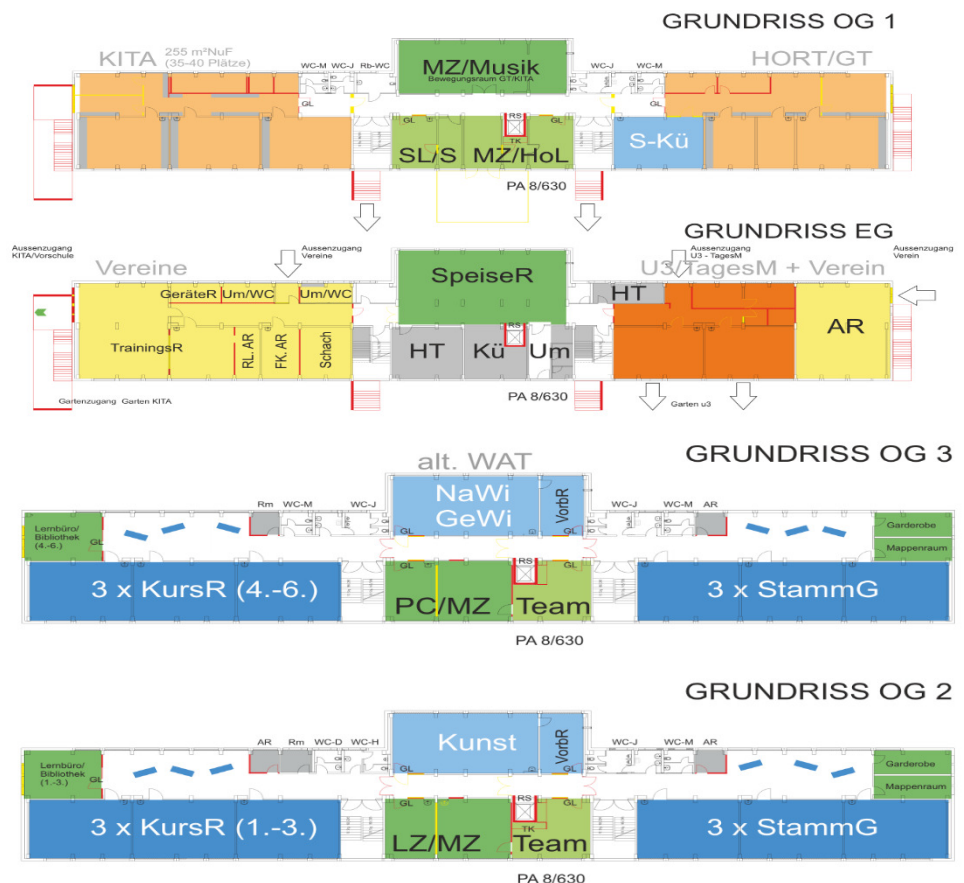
GRUNDRISS OG 1

KITA 255 m²NuF (35-40 Plätze)
WC-M WC-J Rb-WC
MZ/Musik
Bewegungsraum GT/KITA
WC-J WC-M
HORT/GT
GL
GL
RS
SL/S
MZ/HoL
TK
S-Kü
PA 8/630

GRUNDRISS EG

Aussenzugang KITA/Vorschule
Aussenzugang Vereine
Aussenzugang U3 - TagesM
Aussenzugang Verein
Vereine
SpeiseR
U3/TagesM + Verein
GeräteR Um/WC Um/WC
HT
TrainingsR
RL. AR
FK. AR
Schach
HT
Kü
RS
Um
AR
Gartenzugang Garten KITA
PA 8/630
Garten u3

GRUNDRISS OG 3

alt. WAT
Rm WC-M WC-J
NaWi
GeWi
VorbR
WC-J WC-M AR
Lernbüro/ Bibliothek (4.-6.)
GL
GL
GL
Garderobe
Mappenraum
RS
3 x KursR (4.-6.)
PC/MZ
Team
3 x StammG
PA 8/630

GRUNDRISS OG 2

AR Rm WC-D WC-H
Kunst
VorbR
WC-J WC-M AR
Lernbüro/ Bibliothek (1.-3.)
GL
GL
GL
Garderobe
Mappenraum
GL
RS
GL
3 x KursR (1.-3.)
LZ/MZ
TK
Team
3 x StammG
PA 8/630